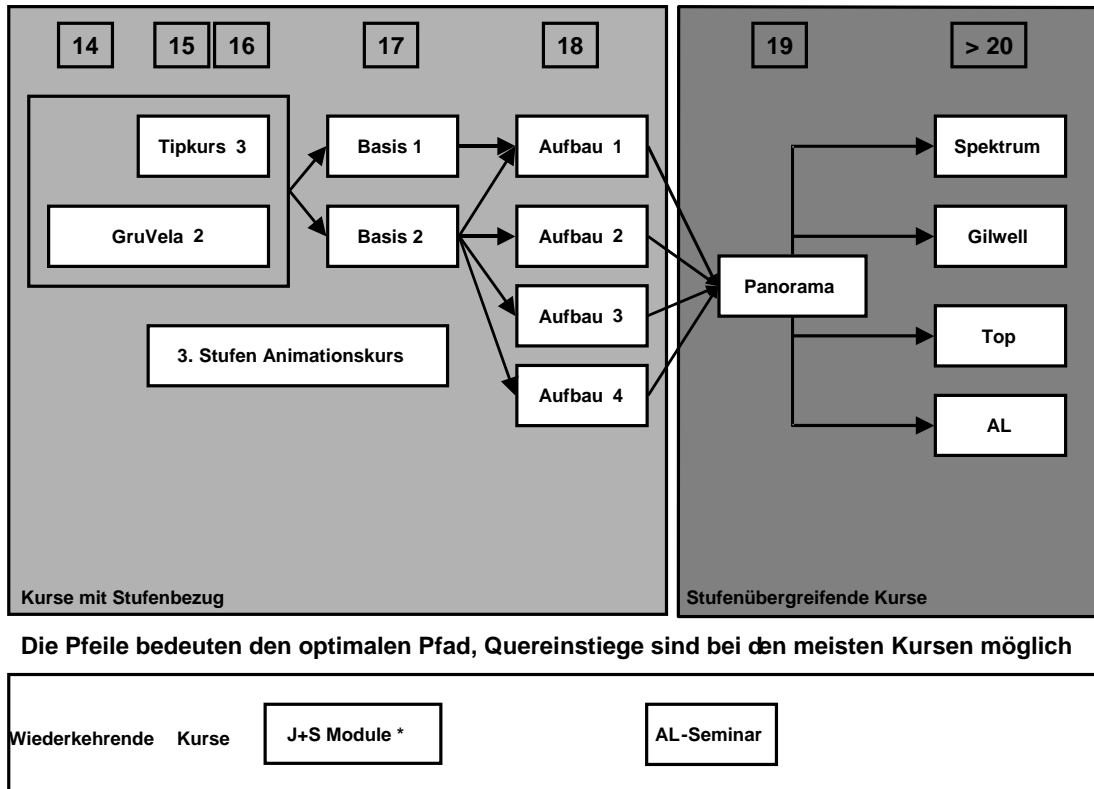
14

15

16

17

18

19

> 20

Tipkurs 3

GruVela 2

Basis 1

Basis 2

Aufbau 1

Aufbau 2

Aufbau 3

Aufbau 4

3. Stufen Animationskurs

Panorama

Spektrum

Gilwell

Top

AL

Kurse mit Stufenbezug

Stufenübergreifende Kurse

Die Pfeile bedeuten den optimalen Pfad, Quereinstiege sind bei den meisten Kursen möglich

Wiederkehrende Kurse

J+S Module *

AL-Seminar